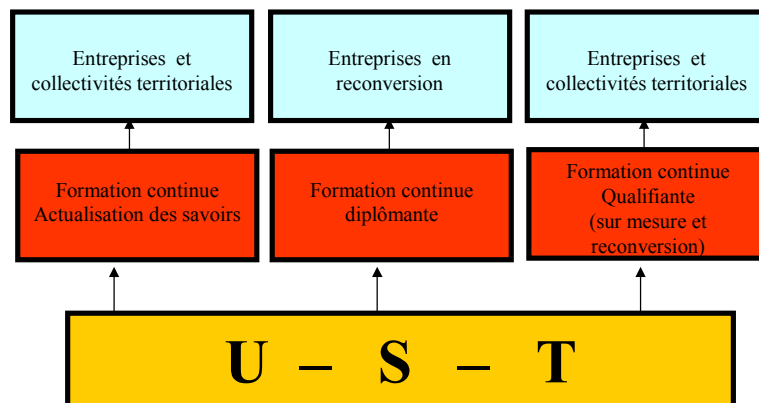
Entreprises et collectivités territoriales

Entreprises en reconversion

Entreprises et collectivités territoriales

Formation continue Actualisation des savoirs

Formation continue diplômante

Formation continue Qualifiante (sur mesure et reconversion)

U – S – T